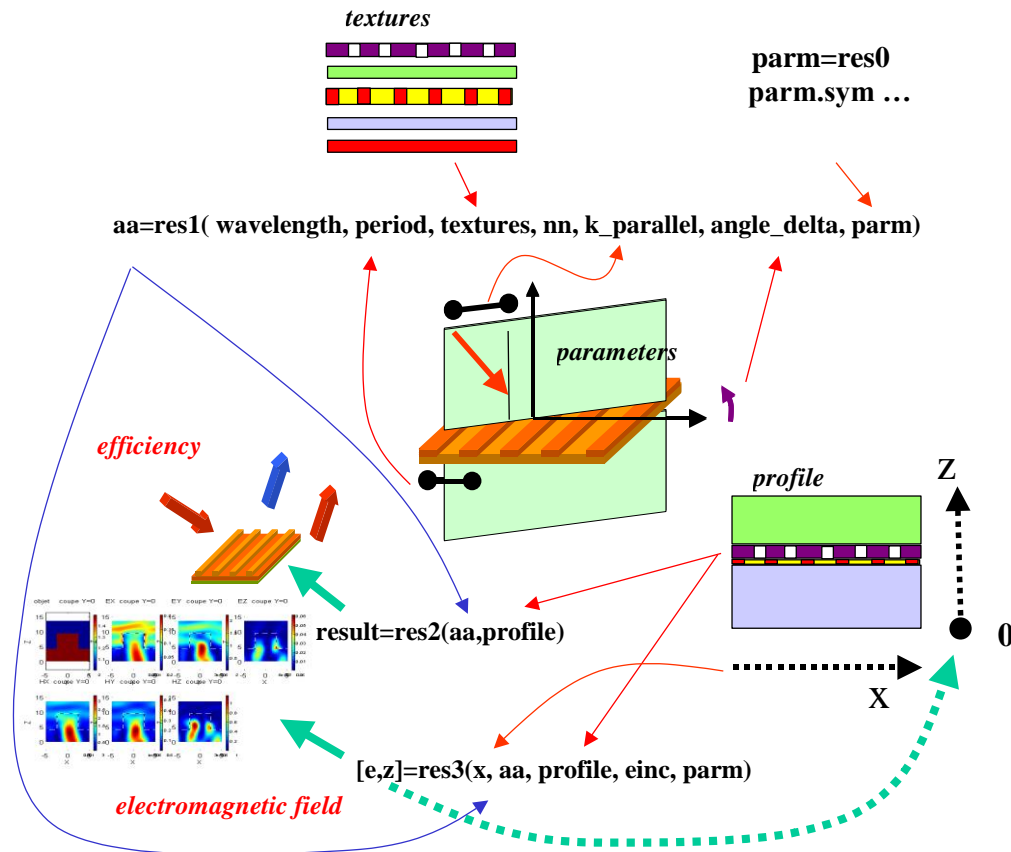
textures

parm=res0
parm.sym …

aa=res1( wavelength, period, textures, nn, k_parallel, angle_delta, parm)

parameters

efficiency

profile

Z

objet coupe Y=0 EX coupe Y=0 EY coupe Y=0 EZ coupe Y=0
HX coupe Y=0 HY coupe Y=0 HZ coupe Y=0

result=res2(aa,profile)

0

X

[e,z]=res3(x, aa, profile, einc, parm)

electromagnetic field